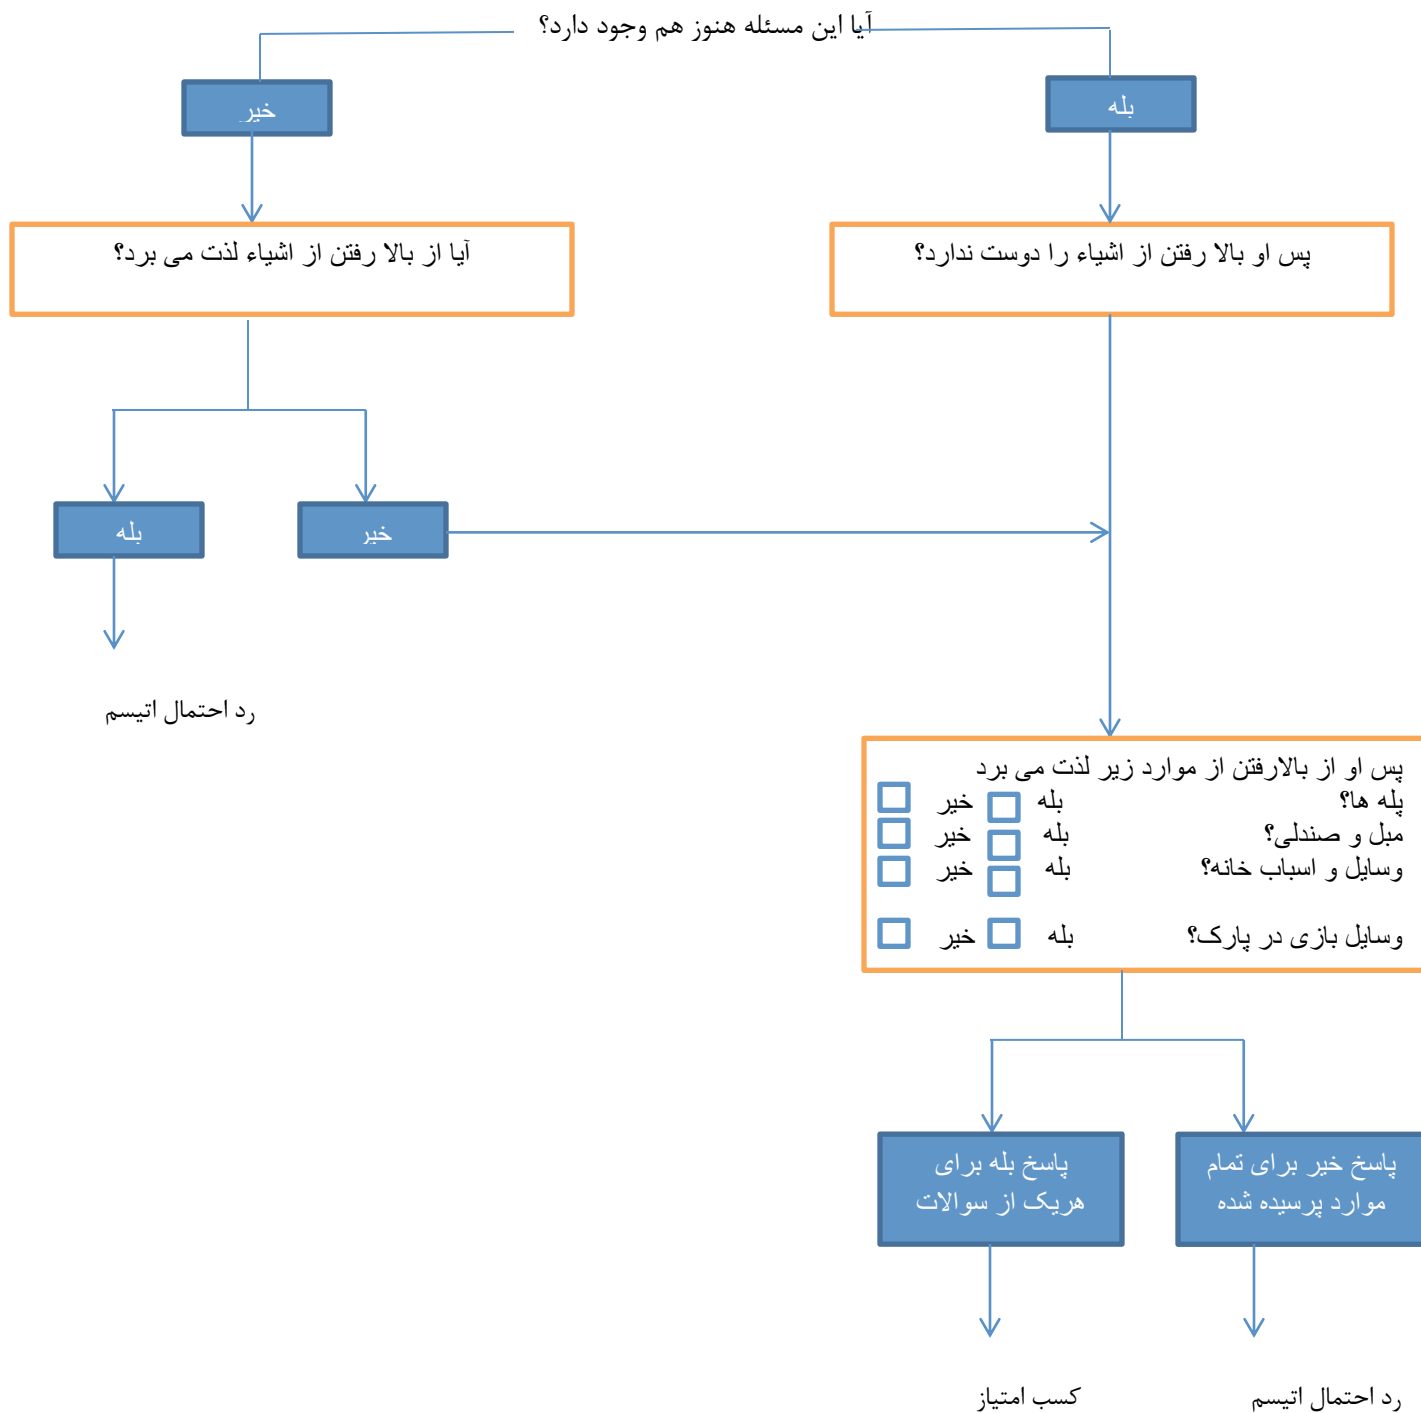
آیا این مسئله هنوز هم وجود دارد؟

بله

خیر

پس او بالا رفتن از اشیاء را دوست ندارد؟

آیا از بالا رفتن از اشیاء لذت می برد؟

خبر

بله

رد احتمال اتیسم

پس او از بالارفتن از موارد زیر لذت می برد
پله ها؟ بله خیر
مبل و صندلی؟ بله خیر
وسایل و اسباب خانه؟ بله خیر
وسایل بازی در پارک؟ بله خیر

پاسخ خیر برای تمام موارد پرسیده شده

پاسخ بله برای هریک از سوالات

رد احتمال اتیسم

کسب امتیاز